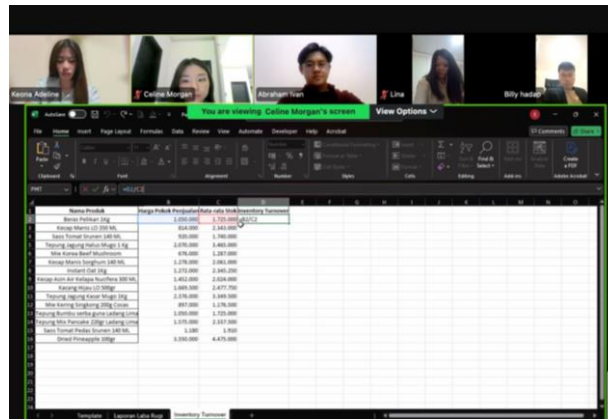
Keona Adeline

Celine Morgan

Abraham Ivan

Lina

Billy hadap

You are viewing Celine Morgan's screen

View Options

AutoSave

File Home Insert Page Layout Formulas Data Review View Automate Developer Help Acrobat

Comments Share

Paste Clipboard Font Alignment Number Styles Cells Editing Add-ins Adobe Acrobat

Find & Select

Create a PDF

PMT

=B2/C2

| | A | B | C | D |
|---|---|---|---|---|
| 1 | Nama Produk | Harga Pokok Penjualan | Rata-rata Stok | Inventory Turnover |
| 2 | Beras Pulen 5kg | 1.050.000 | 1.725.000 | =B2/C2 |
| 3 | Kecap Manis LO 350 ML | 814.000 | 2.343.000 | |
| 4 | Saos Tomat Sruneri 140 ML | 920.000 | 1.748.000 | |
| 5 | Tepung Jagung Halus Mugo 1 Kg | 2.070.000 | 3.465.000 | |
| 6 | Mie Korea Beef Mushroom | 676.000 | 1.287.000 | |
| 7 | Kecap Manis Sorghum 140 ML | 1.278.000 | 2.061.000 | |
| 8 | Instant Oat 1Kg | 1.272.000 | 2.345.200 | |
| 9 | Kecap Asin Air Kelapa Nucifera 300 ML | 1.452.000 | 2.024.000 | |
| 10 | Kacang Hijau LO 500gr | 1.669.500 | 2.477.750 | |
| 11 | Tepung Jagung Kasar Mugo 1Kg | 2.376.000 | 3.349.500 | |
| 12 | Mie Kering Singkong 200g Cocas | 897.000 | 1.176.500 | |
| 13 | Tepung Bumbu serba guna Ladang Lima | 1.050.000 | 1.725.000 | |
| 14 | Tepung Mix Pancake 100gr Ladang Lima | 1.375.000 | 2.167.500 | |
| 15 | Saos Tomat Pedas Sruneri 140 ML | 1.180 | 1.910 | |
| 16 | Dried Pineapple 100gr | 3.350.000 | 4.475.000 | |

Template Laporan Laba Rugi Inventory Turnover